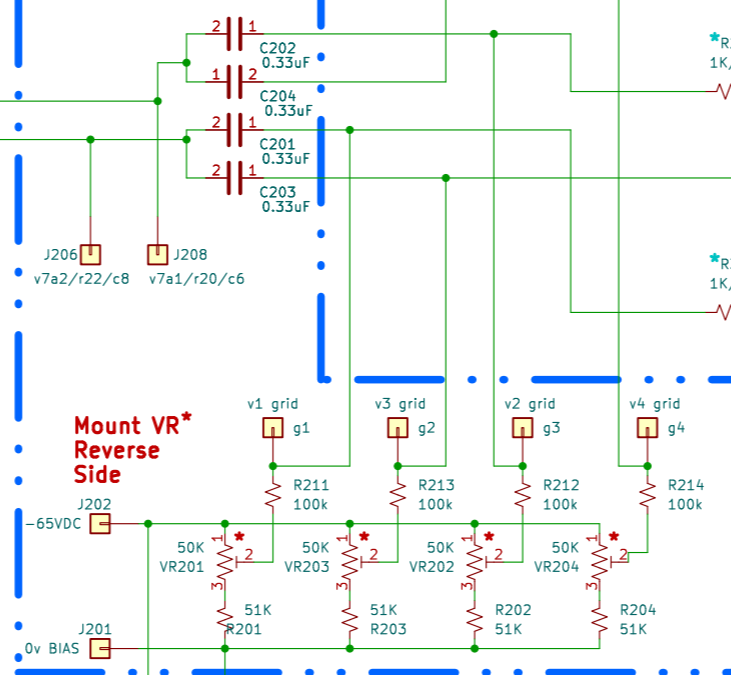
2 1
C202
0.33uF
1 2
C204
0.33uF
2 1
C201
0.33uF
2 1
C203
0.33uF
*R
1K
*R
1K
J206
v7a2/r22/c8
J208
v7a1/r20/c6
Mount VR*
Reverse
Side
v1 grid
g1
v3 grid
g2
v2 grid
g3
v4 grid
g4
R211
100k
R213
100k
R212
100k
R214
100k
J202
-65VDC
50K
VR201
1
2
3
*
50K
VR203
1
2
3
*
50K
VR202
1
2
3
*
50K
VR204
1
2
3
*
51K
R201
51K
R203
R202
51K
R204
51K
J201
0v BIAS